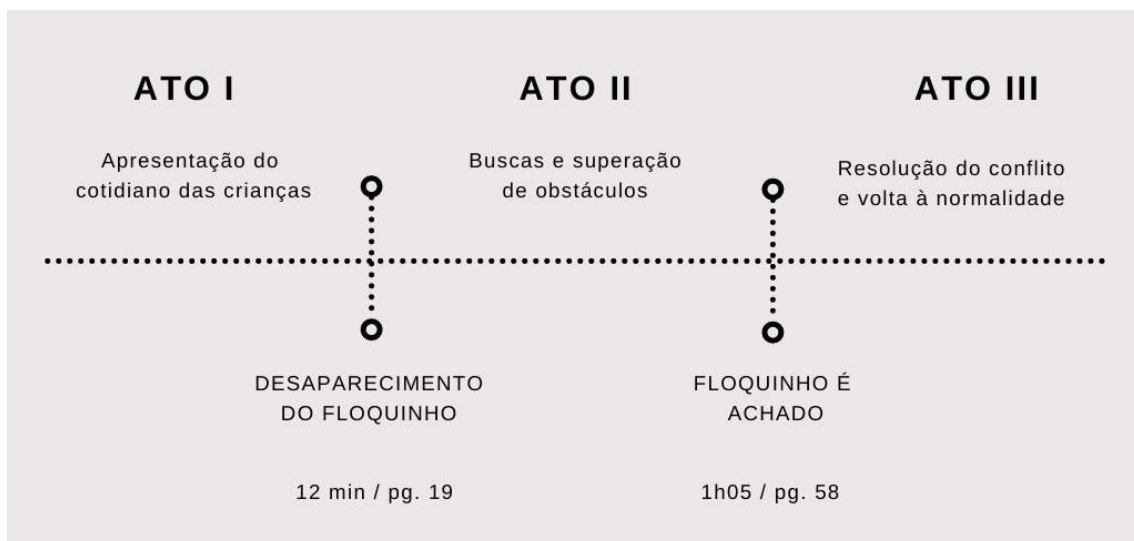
ATO I

Apresentação do cotidiano das crianças

ATO II

Buscas e superação de obstáculos

ATO III

Resolução do conflito e volta à normalidade

DESAPARECIMENTO DO FLOQUINHO

12 min / pg. 19

FLOQUINHO É ACHADO

1h05 / pg. 58